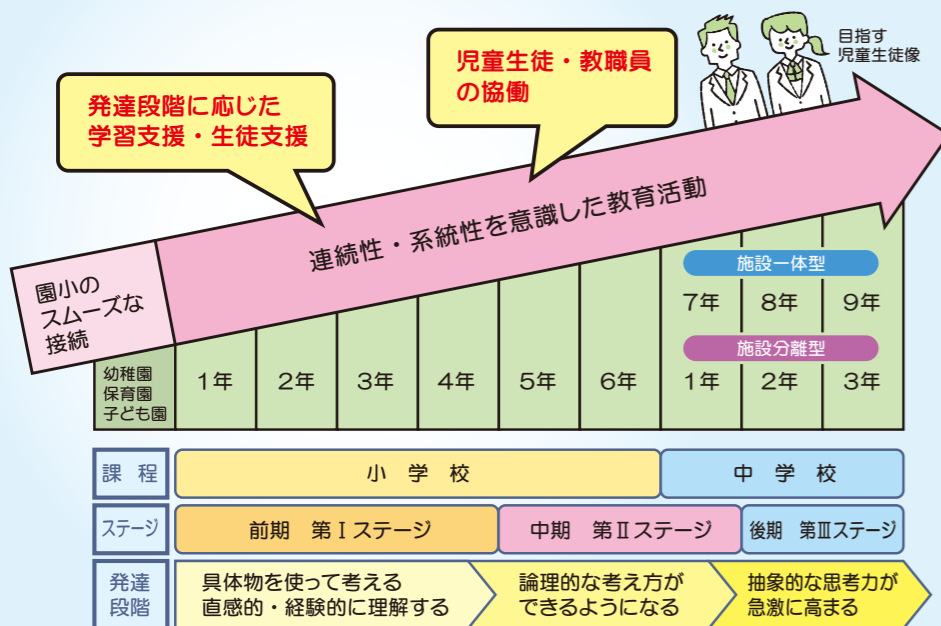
目指す
児童生徒像

児童生徒・教職員の協働

発達段階に応じた学習支援・生徒支援

連続性・系統性を意識した教育活動

園小のスムーズな接続

施設一体型

7年 8年 9年

施設分離型

| 幼稚園 保育園 子ども園 | 1年 | 2年 | 3年 | 4年 | 5年 | 6年 | 1年 | 2年 | 3年 |
|---|---|---|---|---|---|---|---|---|---|

| 課程 | 小学校 | 中学校 |
|---|---|---|

| ステージ | 前期　第Ⅰステージ | 中期　第Ⅱステージ | 後期　第Ⅲステージ |
|---|---|---|---|

| 発達段階 | 具体物を使って考える 直感的・経験的に理解する | 論理的な考え方ができるようになる | 抽象的な思考力が急激に高まる |
|---|---|---|---|